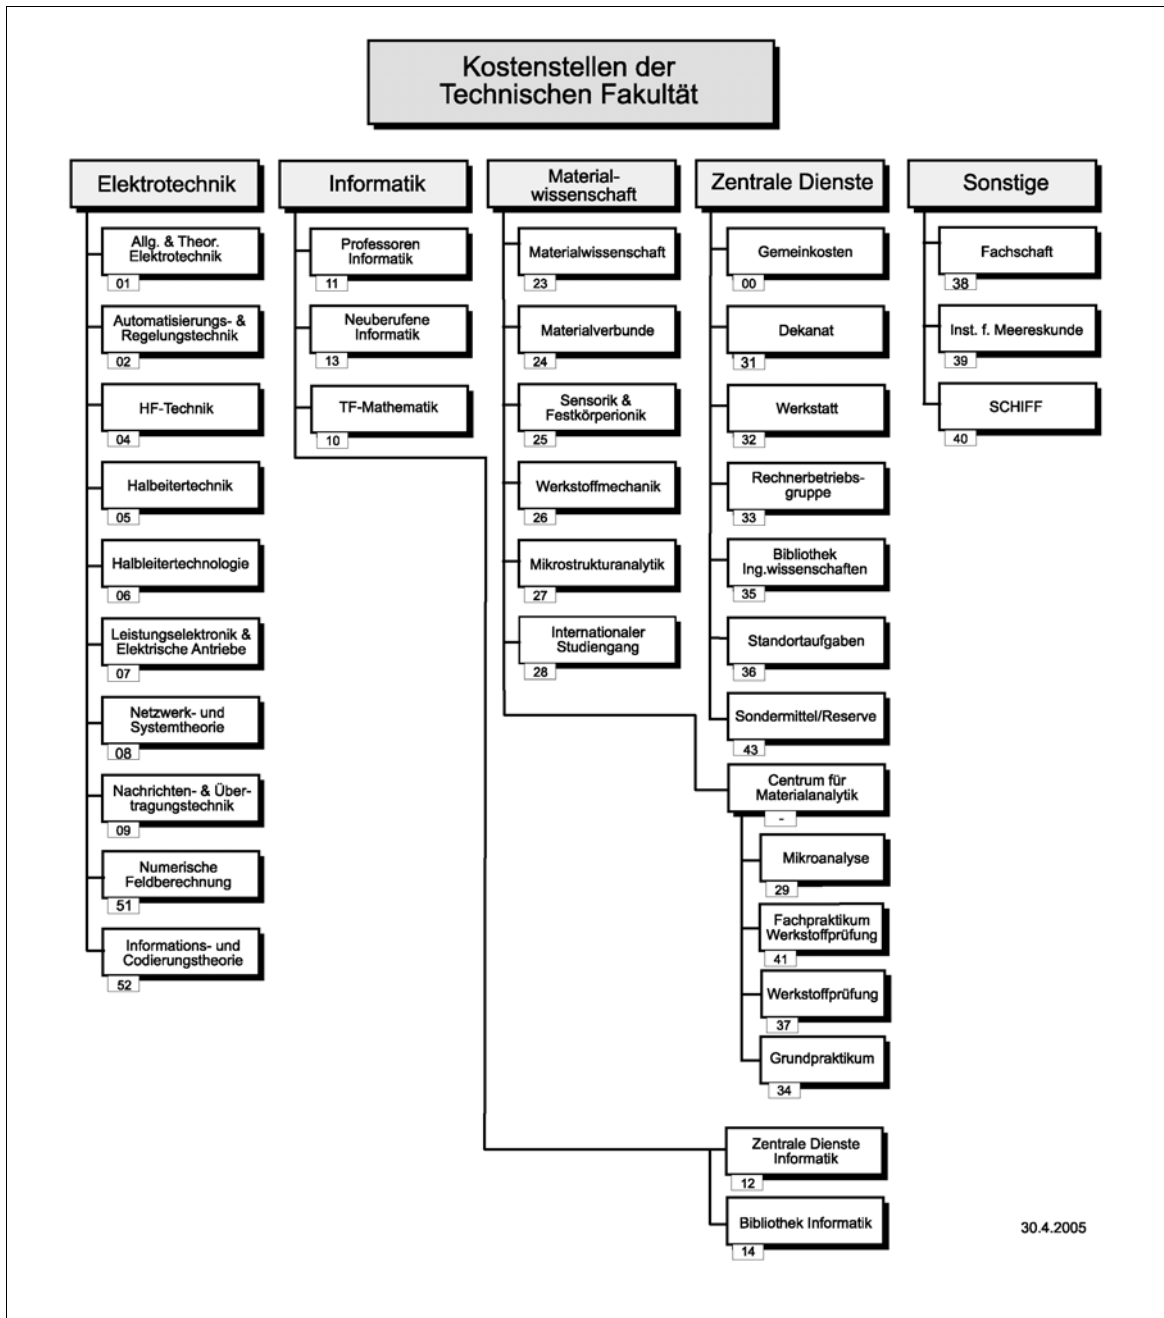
Kostenstellen der Technischen Fakultät

Elektrotechnik

Allg. & Theor. Elektrotechnik
01

Automatisierungs- & Regelungstechnik
02

HF-Technik
04

Halbeitertechnik
05

Halbleitertechnologie
06

Leistungselektronik & Elektrische Antriebe
07

Netzwerk- und Systemtheorie
08

Nachrichten- & Übertragungstechnik
09

Numerische Feldberechnung
51

Informations- und Codierungstheorie
52

Informatik

Professoren Informatik
11

Neuberufene Informatik
13

TF-Mathematik
10

Materialwissenschaft

Materialwissenschaft
23

Materialverbunde
24

Sensorik & Festkörperionik
25

Werkstoffmechanik
26

Mikrostrukturanalytik
27

Internationaler Studiengang
28

Zentrale Dienste

Gemeinkosten
00

Dekanat
31

Werkstatt
32

Rechnerbetriebsgruppe
33

Bibliothek Ing.wissenschaften
35

Standortaufgaben
36

Sondermittel/Reserve
43

Centrum für Materialanalytik
-

Mikroanalyse
29

Fachpraktikum Werkstoffprüfung
41

Werkstoffprüfung
37

Grundpraktikum
34

Zentrale Dienste Informatik
12

Bibliothek Informatik
14

Sonstige

Fachschaft
38

Inst. f. Meereskunde
39

SCHIFF
40

30.4.2005